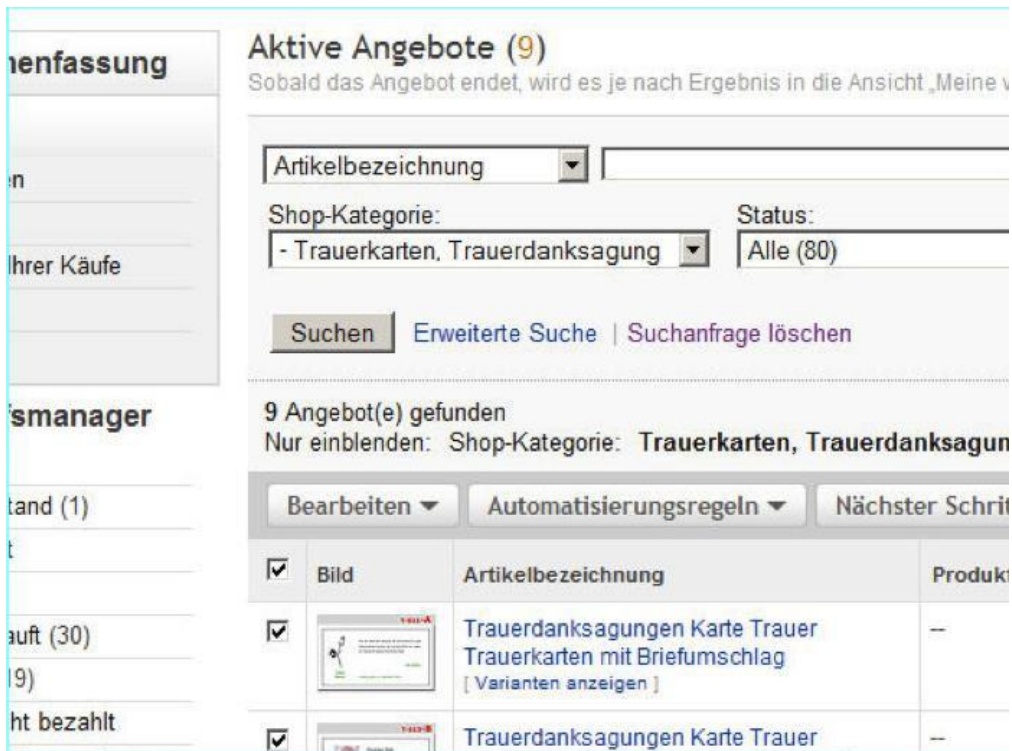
nenfassung

en

Ihrer Käufe

fsmanager

tand (1)

t

auft (30)

19)

ht bezahlt

Aktive Angebote (9)
Sobald das Angebot endet, wird es je nach Ergebnis in die Ansicht „Meine v

Artikelbezeichnung

Shop-Kategorie:
- Trauerkarten, Trauerdanksagung

Status:
Alle (80)

Suchen | Erweiterte Suche | Suchanfrage löschen

9 Angebot(e) gefunden
Nur einblenden: Shop-Kategorie: Trauerkarten, Trauerdanksagun

Bearbeiten ▾ | Automatisierungsregeln ▾ | Nächster Schrit

| | Bild | Artikelbezeichnung | Produkt |
|---|---|---|---|
| ☑ | | Trauerdanksagungen Karte Trauer Trauerkarten mit Briefumschlag [ Varianten anzeigen ] | -- |
| ☑ | | Trauerdanksagungen Karte Trauer | -- |